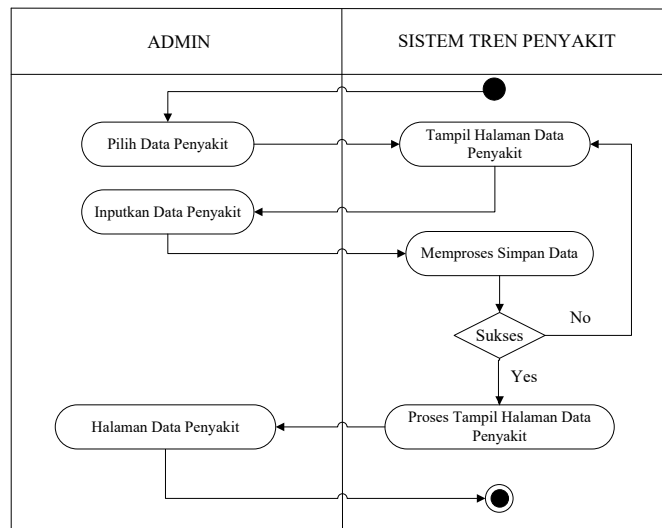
ADMIN

SISTEM TREN PENYAKIT

Pilih Data Penyakit

Tampil Halaman Data Penyakit

Inputkan Data Penyakit

Memproses Simpan Data

No

Sukses

Yes

Halaman Data Penyakit

Proses Tampil Halaman Data Penyakit